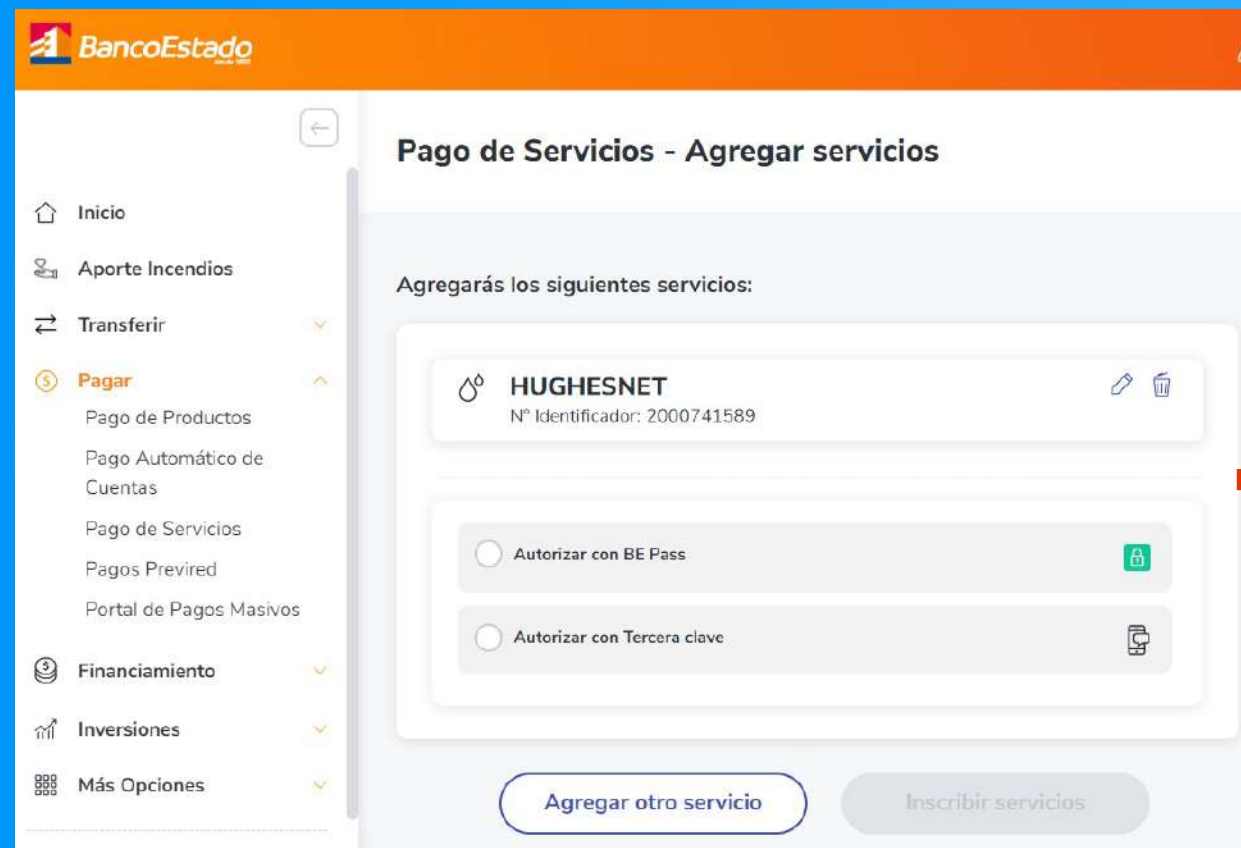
BancoEstado

Inicio

Aporte Incendios

Transferir

Pagar

Pago de Productos

Pago Automático de Cuentas

Pago de Servicios

Pagos Previred

Portal de Pagos Masivos

Financiamiento

Inversiones

Más Opciones

Pago de Servicios - Agregar servicios

Agregarás los siguientes servicios:

HUGHESNET
N° Identificador: 2000741589

Autorizar con BE Pass

Autorizar con Tercera clave

Agregar otro servicio

Inscribir servicios